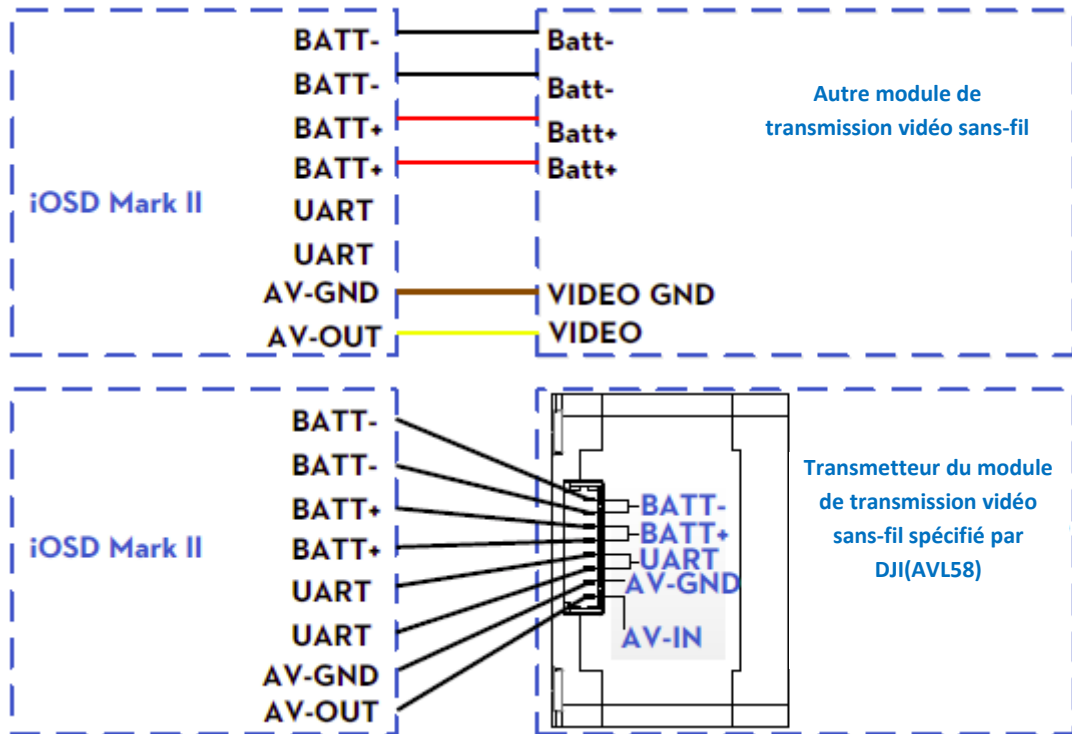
iOSD Mark II

BATT-
BATT-
BATT+
BATT+
UART
UART
AV-GND
AV-OUT

Batt-
Batt-
Batt+
Batt+
VIDEO GND
VIDEO

Autre module de transmission vidéo sans-fil

iOSD Mark II

BATT-
BATT-
BATT+
BATT+
UART
UART
AV-GND
AV-OUT

BATT-
BATT+
UART
AV-GND
AV-IN

Transmetteur du module de transmission vidéo sans-fil spécifié par DJI(AVL58)